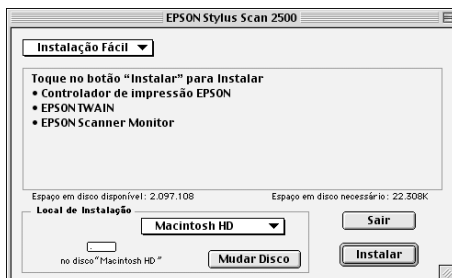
EPSON Stylus Scan 2500

Instalação Fácil ▼

Toque no botão "Instalar" para Instalar
• Controlador de impressão EPSON
• EPSON TWAIN
• EPSON Scanner Monitor

Espaço em disco disponível: 2.097.108

Espaço em disco necessário: 22.308K

Local de Instalação

Macintosh HD ▼

no disco "Macintosh HD"

Mudar Disco

Sair

Instalar